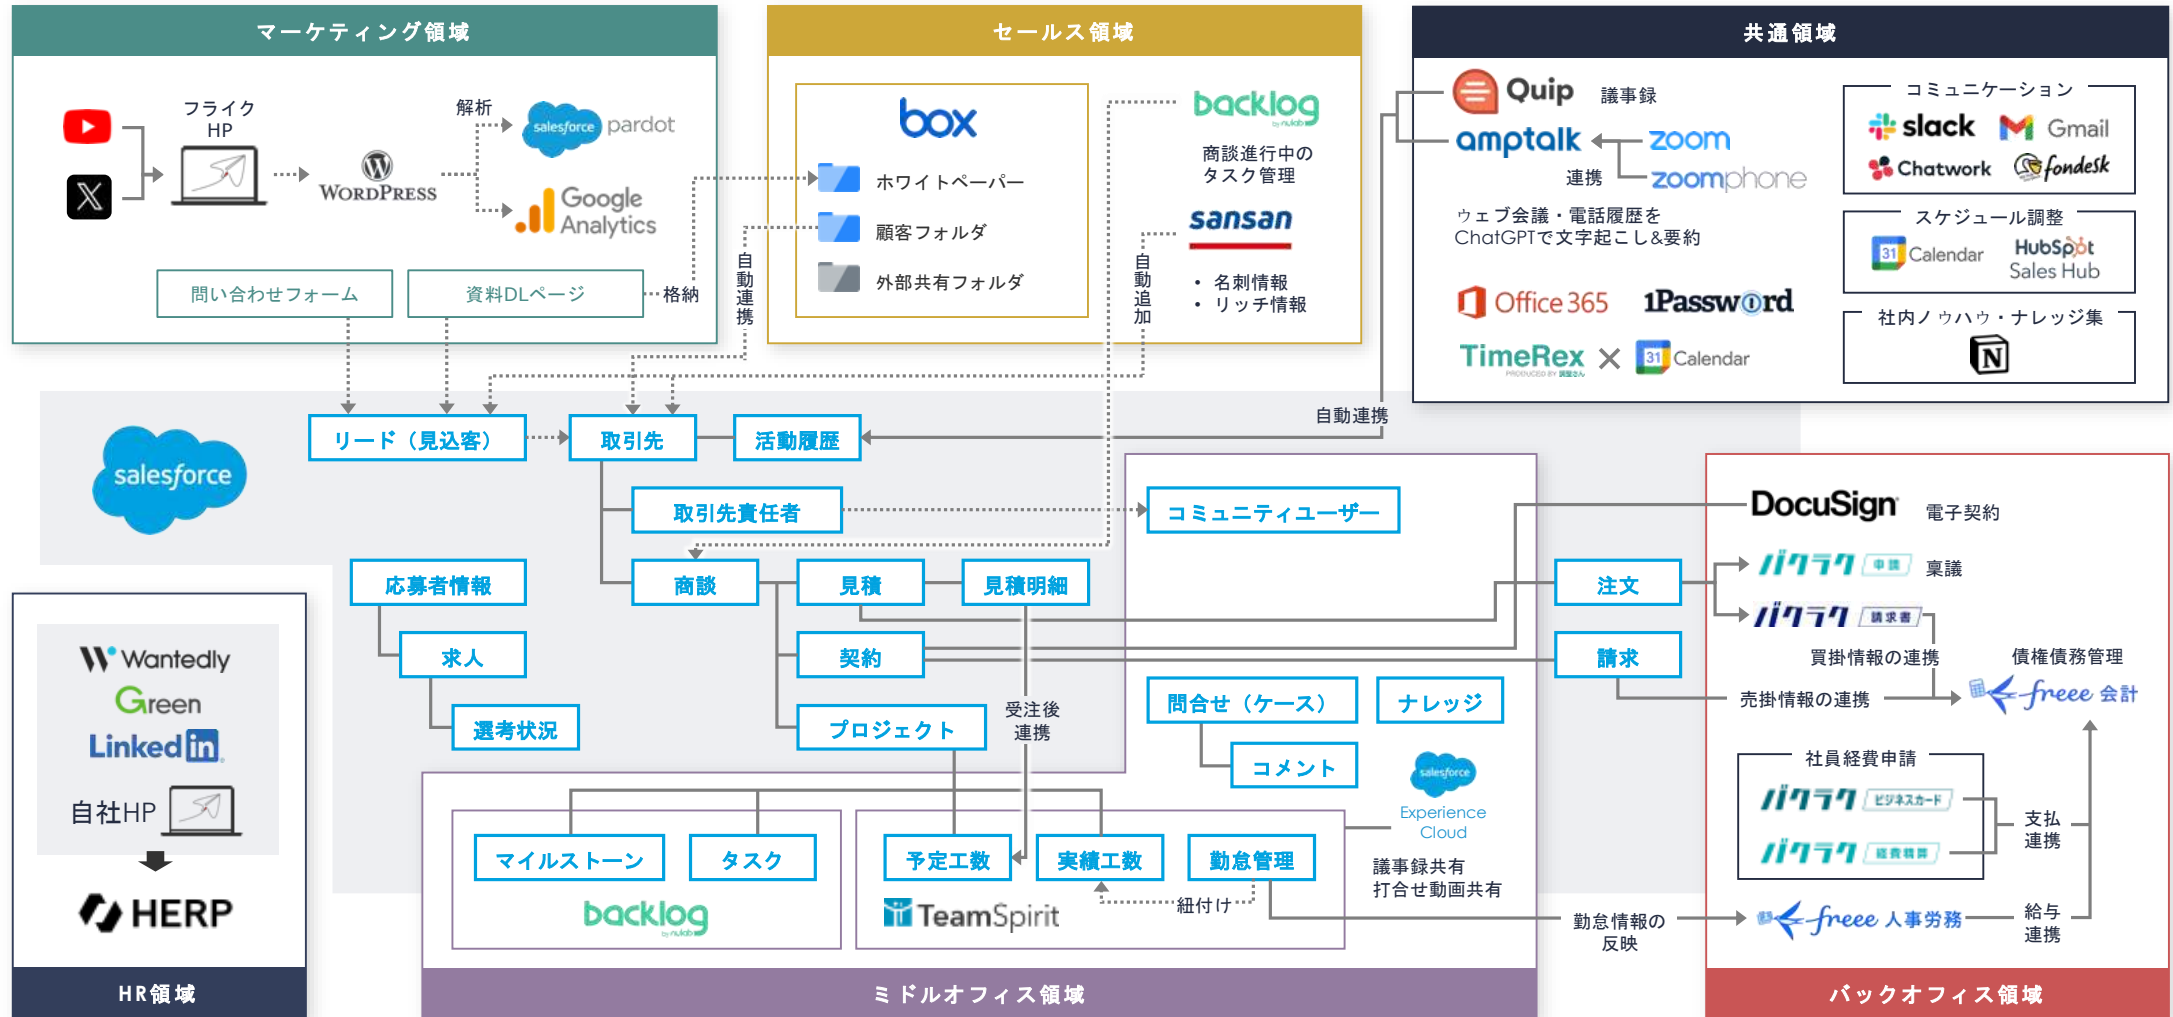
マーケティング領域

フライク
HP

WORDPRESS

解析

salesforce pardot

Google Analytics

問い合わせフォーム

資料DLページ

格納

セールス領域

box

ホワイトペーパー

顧客フォルダ

外部共有フォルダ

自動連携

backlog

商談進行中の
タスク管理

sansan

・名刺情報
・リッチ情報

自動追加

共通領域

Quip 議事録

amptalk

連携

zoom

zoomphone

ウェブ会議・電話履歴を
ChatGPTで文字起こし&要約

Office 365

1Password

TimeRex × Calendar

コミュニケーション

slack

Gmail

Chatwork

fondesk

スケジュール調整

Calendar

HubSpot
Sales Hub

社内ノウハウ・ナレッジ集

N

salesforce

リード（見込客）

取引先

活動履歴

自動連携

取引先責任者

コミュニティユーザー

応募者情報

商談

見積

見積明細

求人

契約

選考状況

プロジェクト

受注後
連携

問合せ（ケース）

ナレッジ

コメント

salesforce
Experience Cloud

議事録共有
打合せ動画共有

マイルストーン

タスク

backlog

予定工数

実績工数

勤怠管理

TeamSpirit

紐付け

勤怠情報の
反映

ミドルオフィス領域

Wantedly

Green

LinkedIn

自社HP

HERP

HR領域

DocuSign 電子契約

注文

請求

バクラク 申請 稟議

バクラク 請求書

買掛情報の連携

債権債務管理

売掛情報の連携

freee 会計

社員経費申請

バクラク ビジネスカード

バクラク 経費精算

支払
連携

freee 人事労務

給与
連携

バックオフィス領域